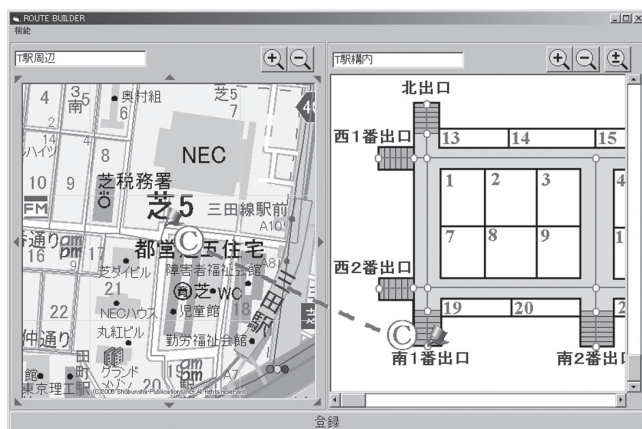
ROUTE BUILDER
機能

T駅周辺

T駅構内

4
3
南5
奥村組
芝5
7
6
2
ハイツ
8
NEC
10
9
芝税務署
FM
芝5
三田線駅前
A10
C
都営三五住宅
通り
16
7
障害者福祉会館
芝タイビル
21
A8
芝
WC
22
NECハウス
児童館
仲通り
丸紅ビル
勤労福祉会館
田町駅
館
東京理工
グランド
20
©2005 Shobunsha Publications, Inc. All rights reserved.

北出口
西1番出口
13
14
15
1
2
3
7
8
9
西2番出口
19
20
C
南1番出口
南2番出口

登録